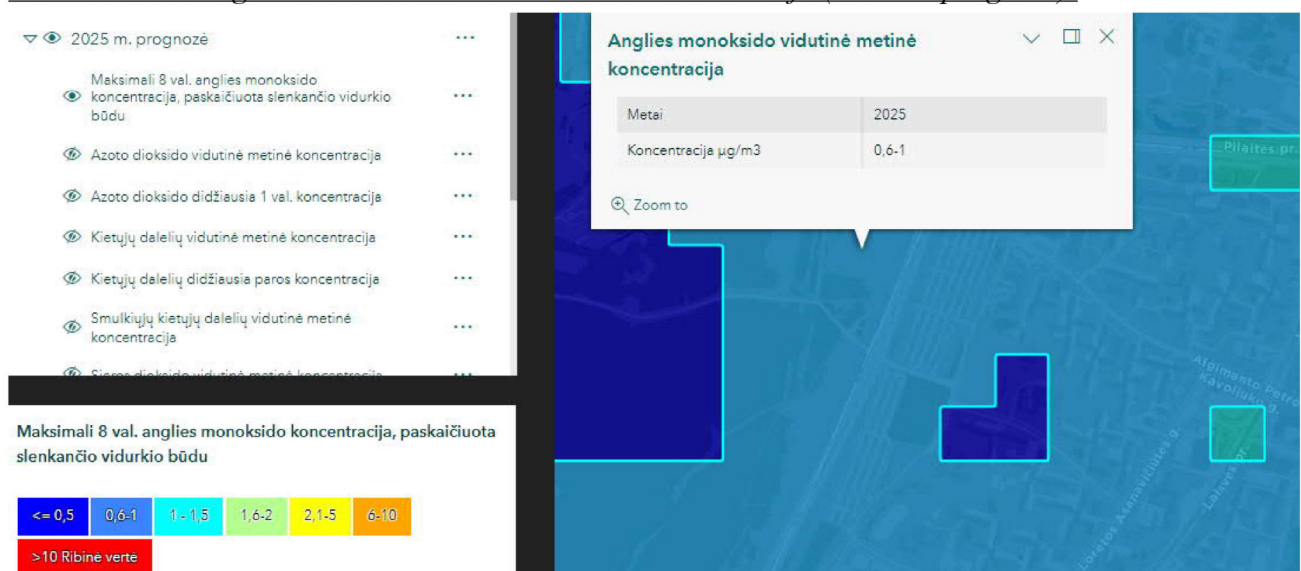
2025 m. prognozė ···

Maksimali 8 val. anglies monoksido koncentracija, paskaičiuota slenkančio vidurkio būdu ···

Azoto dioksido vidutinė metinė koncentracija ···

Azoto dioksido didžiausia 1 val. koncentracija ···

Kietųjų dalelių vidutinė metinė koncentracija ···

Kietųjų dalelių didžiausia paros koncentracija ···

Smulkiųjų kietųjų dalelių vidutinė metinė koncentracija ···

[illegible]

Maksimali 8 val. anglies monoksido koncentracija, paskaičiuota slenkančio vidurkio būdu

<= 0,5 | 0,6-1 | 1 - 1,5 | 1,6-2 | 2,1-5 | 6-10 | >10 Ribinė vertė

Anglies monoksido vidutinė metinė koncentracija

| Metai | 2025 |
|---|---|
| Koncentracija µg/m3 | 0,6-1 |

Zoom to

Pilaitės pr.

Algimanto Petro Kavoliuko g.

Loretos Asanavičiūtės g.

Laisvės pr.